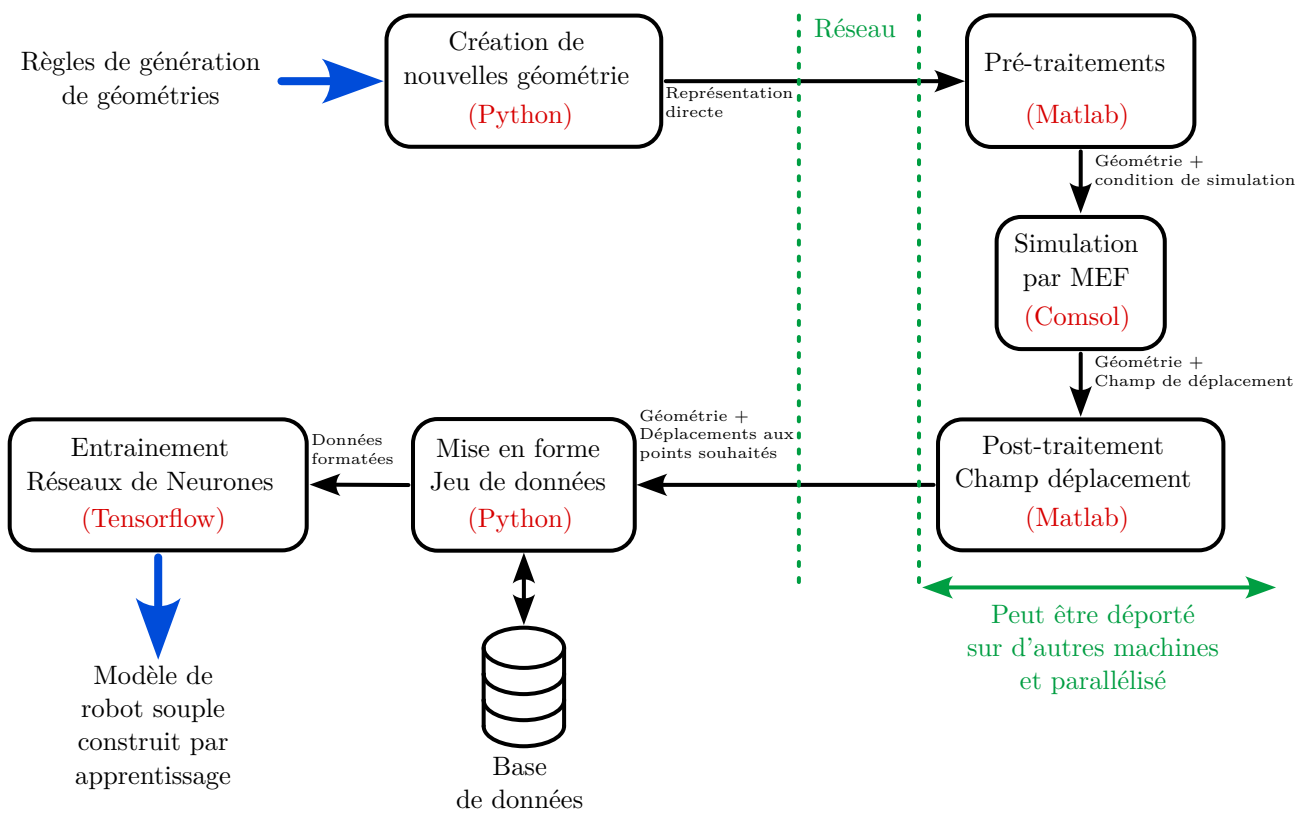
Règles de génération de géométries

Création de nouvelles géométrie (Python)

Représentation directe

Réseau

Pré-traitements (Matlab)

Géométrie + condition de simulation

Simulation par MEF (Comsol)

Géométrie + Champ de déplacement

Post-traitement Champ déplacement (Matlab)

Géométrie + Déplacements aux points souhaités

Mise en forme Jeu de données (Python)

Données formatées

Entrainement Réseaux de Neurones (Tensorflow)

Modèle de robot souple construit par apprentissage

Base de données

Peut être déporté sur d'autres machines et parallélisé